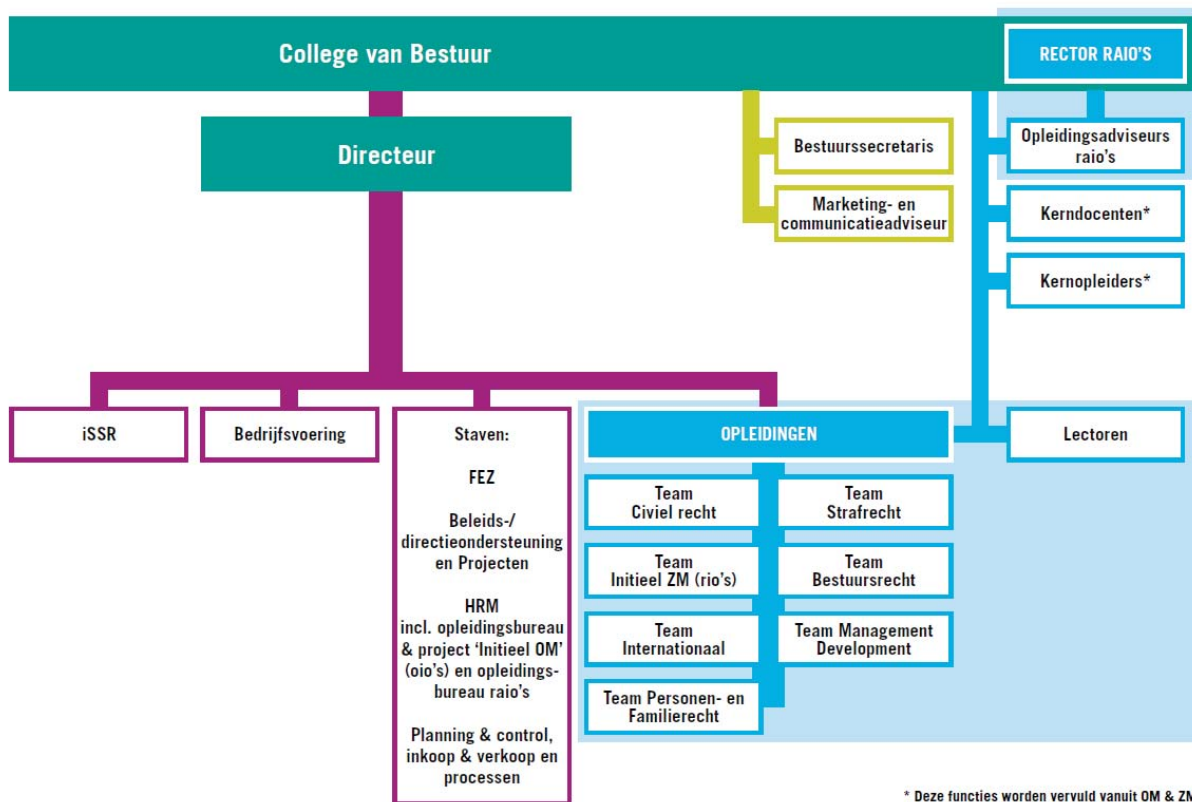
College van Bestuur

RECTOR RAIO'S

Directeur

Bestuurssecretaris

Marketing- en communicatieadviseur

Opleidingsadviseurs raio's

Kerndocenten*

Kernopleiders*

iSSR

Bedrijfsvoering

Staven:

FEZ

Beleids-/ directieondersteuning en Projecten

HRM incl. opleidingsbureau & project 'Initieel OM' (oio's) en opleidingsbureau raio's

Planning & control, inkoop & verkoop en processen

OPLEIDINGEN

Lectoren

Team Civiel recht

Team Strafrecht

Team Initieel ZM (rio's)

Team Bestuursrecht

Team Internationaal

Team Management Development

Team Personen- en Familierecht

* Deze functies worden vervuld vanuit OM & Z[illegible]